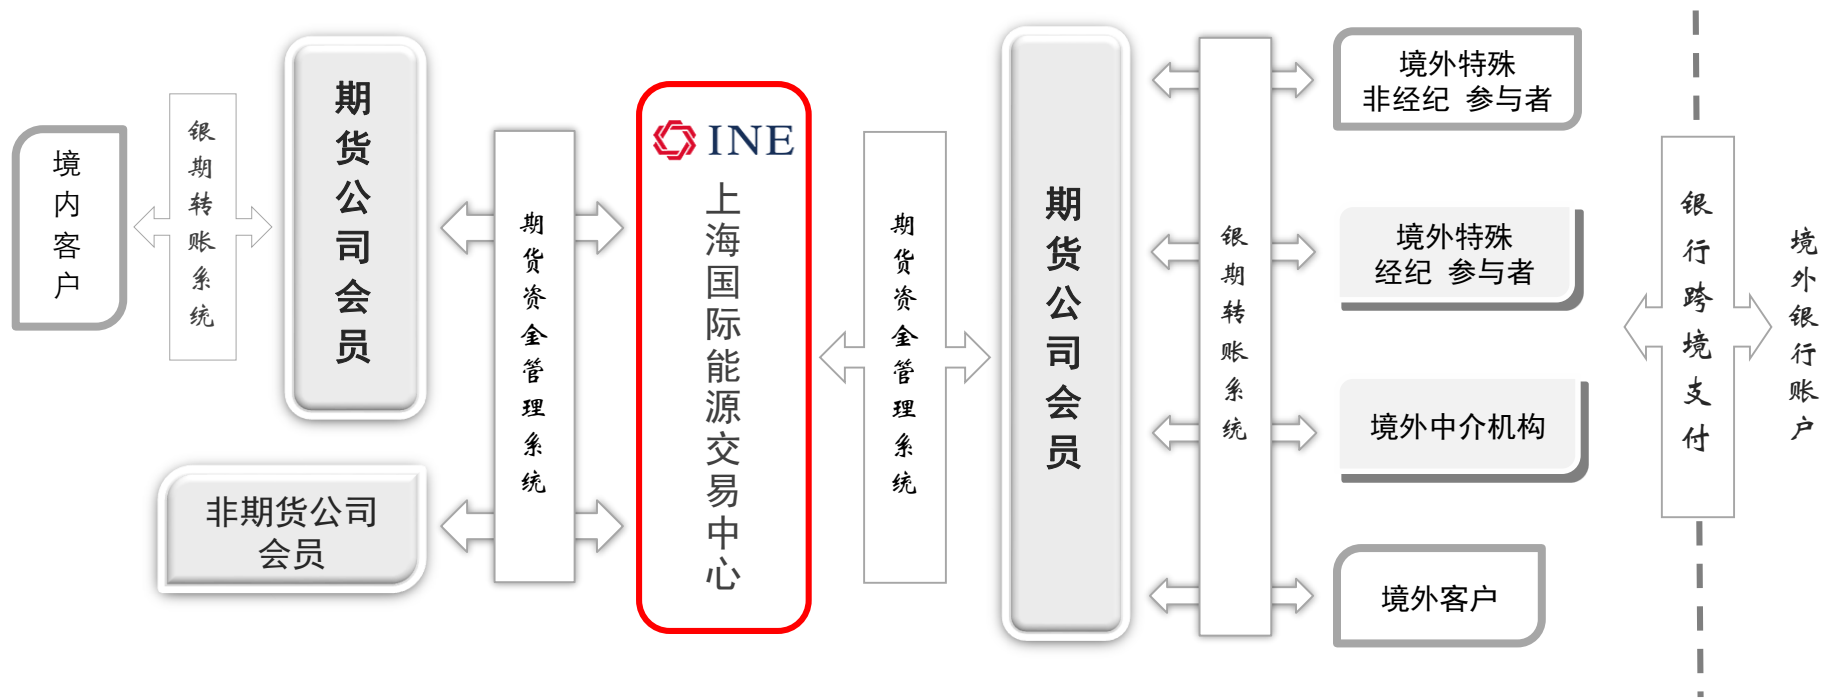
境内客户

银期转账系统

期货公司会员

非期货公司会员

期货资金管理系统

INE
上海国际能源交易中心

期货资金管理系统

期货公司会员

银期转账系统

境外特殊非经纪参与者

境外特殊经纪参与者

境外中介机构

境外客户

银行跨境支付

境外银行账户